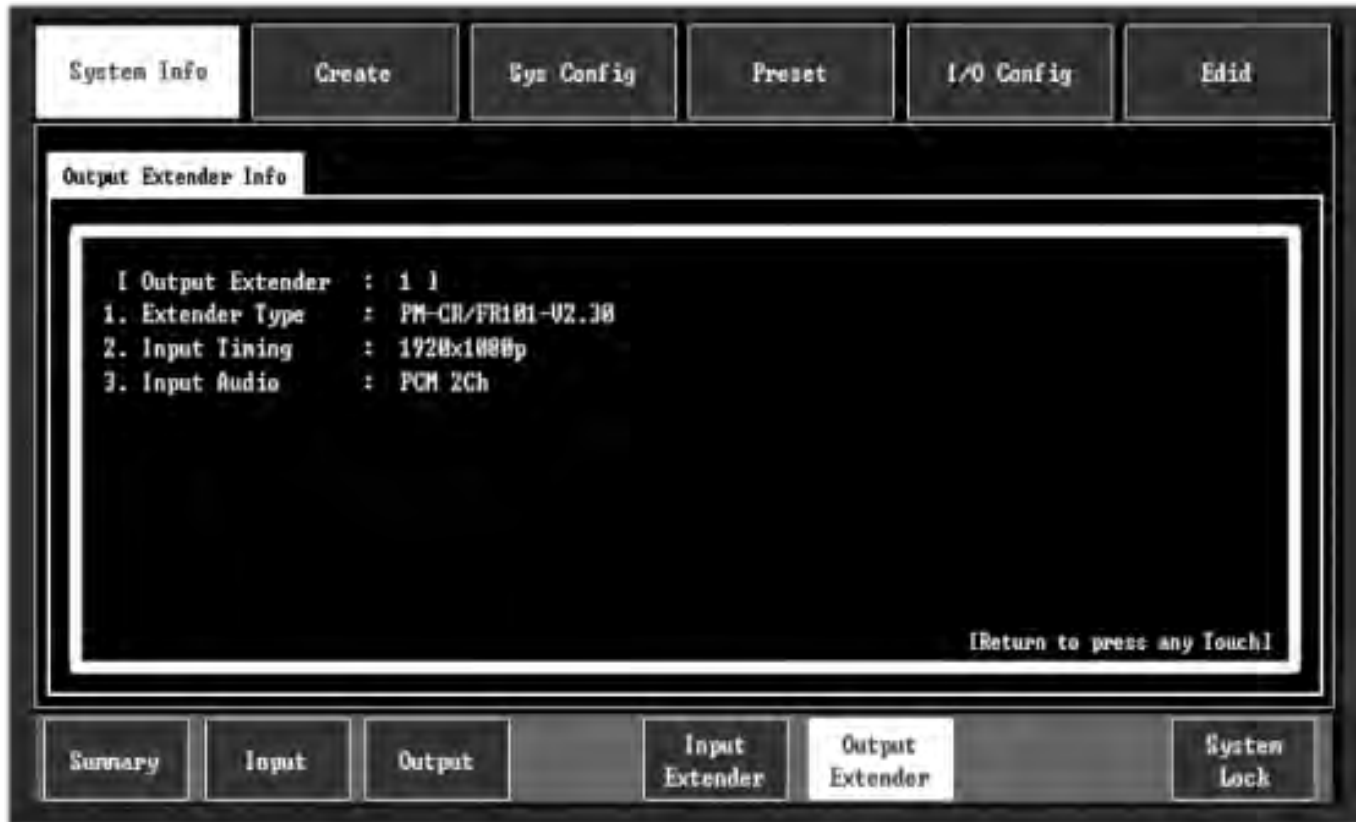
System Info

Create

Sys Config

Preset

I/O Config

Edid

Output Extender Info

[ Output Extender : 1 ]
1. Extender Type : PM-CR/FR101-V2.30
2. Input Timing : 1920x1080p
3. Input Audio : PCM 2Ch

[Return to press any Touch]

Summary

Input

Output

Input Extender

Output Extender

System Lock